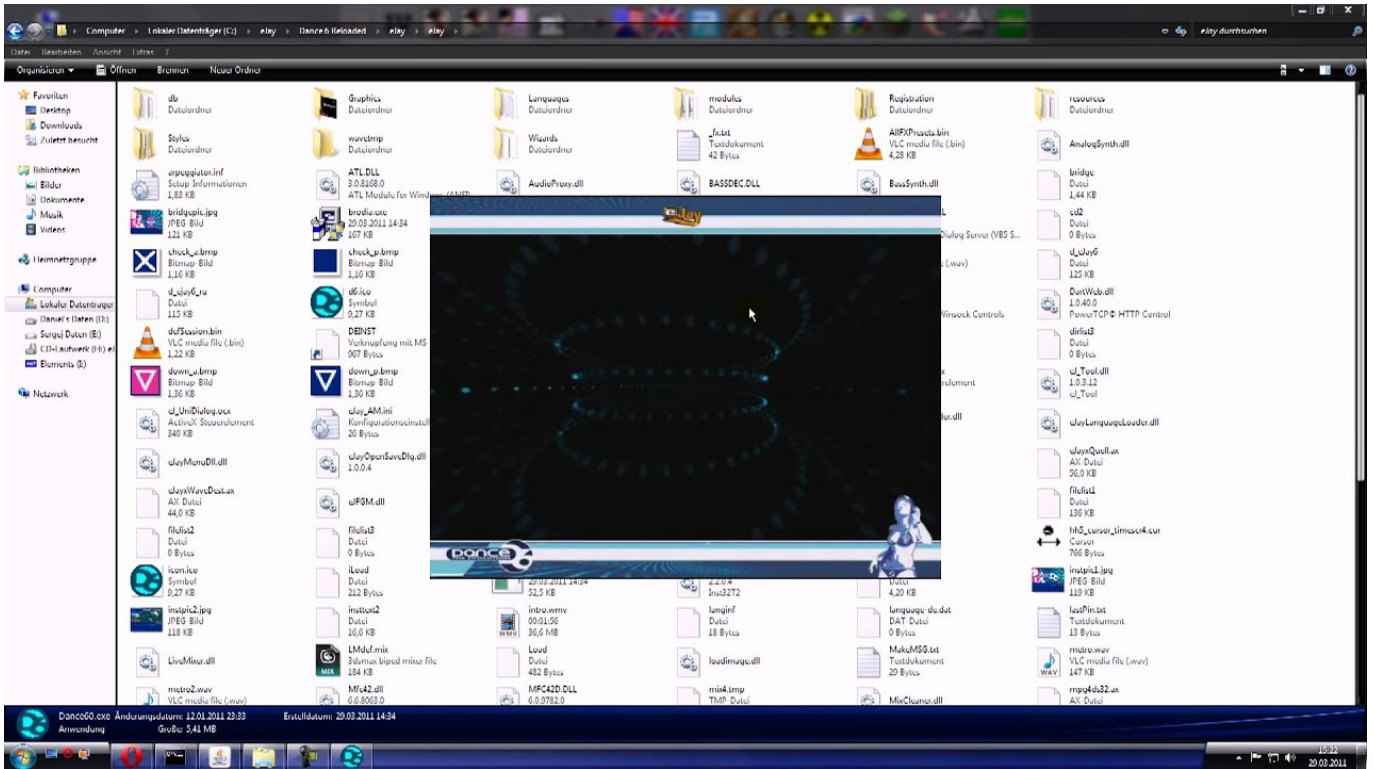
Computer ▸ Lokaler Datenträger (C:) ▸ ejay ▸ Dance 6 Reloaded ▸ ejay ▸ ejay ▸

ejay durchsuchen

Datei Bearbeiten Ansicht Extras ?

Organisieren ▾ Öffnen Brennen Neuer Ordner

Favoriten
Desktop
Downloads
Zuletzt besucht

Bibliotheken
Bilder
Dokumente
Musik
Videos

Heimnetzgruppe

Computer
Lokaler Datenträger
Daniel's Daten (D:)
Surgej Daten (E:)
CD-Laufwerk (H:) ej
Elements (I:)

Netzwerk

db
Dateiordner

Graphics
Dateiordner

Languages
Dateiordner

modules
Dateiordner

Registration
Dateiordner

resources
Dateiordner

Styles
Dateiordner

wavetmp
Dateiordner

Wizards
Dateiordner

_fx.txt
Textdokument
42 Bytes

AllFXPresets.bin
VLC media file (.bin)
4,28 KB

AnalogSynth.dll

arpeggiator.inf
Setup-Informationen
1,83 KB

ATL.DLL
3.0.8168.0
ATL Module for Windows (ANSI)

AudioProxy.dll

BASSDEC.DLL

BassSynth.dll

bridge
Datei
1,44 KB

bridgepic.jpg
JPEG-Bild
121 KB

brodie.exe
20.03.2011 14:34
107 KB

cd2
Datei
0 Bytes

check_a.bmp
Bitmap-Bild
1,16 KB

check_p.bmp
Bitmap-Bild
1,16 KB

Dialog Server (VBS S...

(.wav)

d_ejay6
Datei
125 KB

d_ejay6_ru
Datei
115 KB

d6.ico
Symbol
9,27 KB

Winsock Controls

DartWeb.dll
1.0.40.0
PowerTCP® HTTP Control

dcfSession.bin
VLC media file (.bin)
1,22 KB

DEINST
Verknüpfung mit MS
907 Bytes

dirlist3
Datei
0 Bytes

down_a.bmp
Bitmap-Bild
1,36 KB

down_p.bmp
Bitmap-Bild
1,36 KB

erelement

eJ_Tool.dll
1.0.3.12
eJ_Tool

eJ_UniDialog.ocx
ActiveX-Steuerelement
340 KB

eJay_AM.ini
Konfigurationseinstell
20 Bytes

ler.dll

eJayLanguageLoader.dll

eJayMenuDll.dll

eJayOpenSaveDlg.dll
1.0.0.4

eJayxQuell.ax
AX-Datei
56,0 KB

eJayxWaveDest.ax
AX-Datei
44,0 KB

eJFGM.dll

filelist1
Datei
136 KB

filelist2
Datei
0 Bytes

filelist3
Datei
0 Bytes

hh5_cursor_timeset4.cur
Cursor
766 Bytes

icon.ico
Symbol
9,27 KB

iLoad
Datei
212 Bytes

29.03.2011 14:34
52,5 KB

2.2.0.4
Inst32T2

Datei
4,20 KB

instpic1.jpg
JPEG-Bild
119 KB

instpic2.jpg
JPEG-Bild
118 KB

insttext2
Datei
16,0 KB

intro.wmv
00:01:56
36,0 MB

langinf
Datei
18 Bytes

language-de.dat
DAT-Datei
0 Bytes

lastPin.txt
Textdokument
13 Bytes

LiveMixer.dll

LMdef.mix
3dsmax biped mixer file
184 KB

Load
Datei
482 Bytes

loadimage.dll

MakeMSG.txt
Textdokument
29 Bytes

metro.wav
VLC media file (.wav)
147 KB

metro2.wav
VLC media file (.wav)

Mfc42.dll
6.0.8063.0

MFC42D.DLL
6.0.9782.0

mix4.tmp
TMP-Datei

MixCleaner.dll

mpg4ds32.ax
AX-Datei

Dance60.exe Änderungsdatum: 12.01.2011 23:33 Erstelldatum: 29.03.2011 14:34
Anwendung Größe: 5,41 MB

15:22
29.03.2011